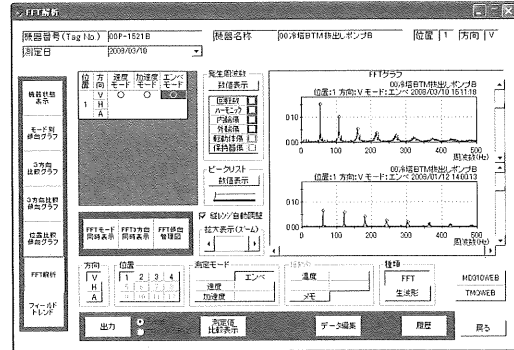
FFT解析

機器番号(Tag No.) 00P-1521B
機器名称 00冷却BTM抜出レポンプB
位置 1 方向 V
測定日 2009/03/10

機器状態表示
モード別傾向グラフ
3方向比較グラフ
3方向比較傾向グラフ
位置比較傾向グラフ
FFT解析
フィールドトレンド

| 位置 | 方向 | 速度モード | 加速度モード | エンベモード |
|---|---|---|---|---|
| 1 | V | ○ | ○ | ● |
| | H | | | |
| | A | | | |

発生周波数
数値表示
回転数
ハーモニック
内輪傷
外輪傷
転動体傷
保持器傷

ピークリスト
数値表示

FFTモード同時表示
FFT3方向同時表示
FFT傾向管理図

縦レンジ自動調整
拡大表示(ズーム)

FFTグラフ
00冷却BTM抜出レポンプB
位置:1 方向:V モード:エンベ 2009/03/10 15:11:18
0.10
0.05
0.00
0 100 200 300 400 500
周波数(Hz)

00冷却BTM抜出レポンプB
位置:1 方向:V モード:エンベ 2009/01/12 14:00:13
0.10
0.05
0.00
0 100 200 300 400 500
周波数(Hz)

方向
V
H
A

位置
1 2 3 4
5 6 7 8

測定モード
速度
加速度
エンベ

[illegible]
温度
メモ

種類
FFT
生波形

MD010WEB
TM0WEB

出力
測定値比較表示
データ編集
履歴
戻る